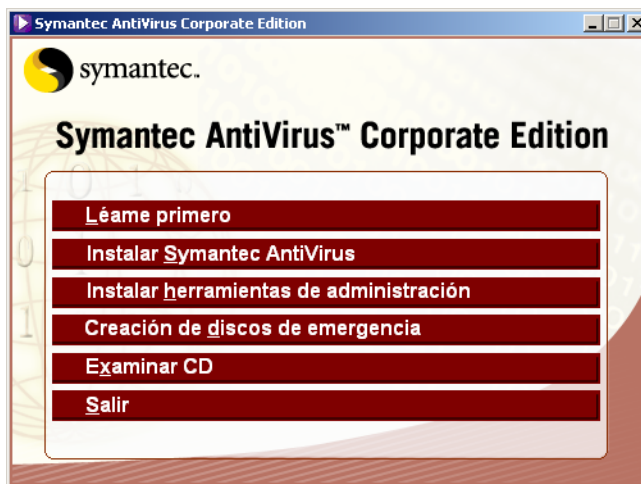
Symantec AntiVirus Corporate Edition

symantec.

Symantec AntiVirus™ Corporate Edition

Léame primero

Instalar Symantec AntiVirus

Instalar herramientas de administración

Creación de discos de emergencia

Examinar CD

Salir